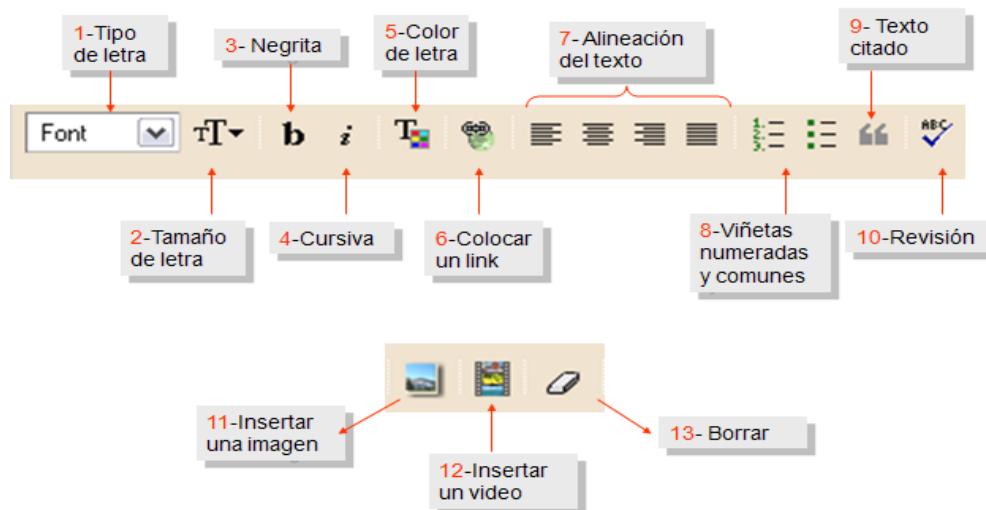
1-Tipo de letra

3- Negrita

5-Color de letra

7- Alineación del texto

9- Texto citado

Font

b

i

ABC

2-Tamaño de letra

4-Cursiva

6-Colocar un link

8-Viñetas numeradas y comunes

10-Revisión

11-Insertar una imagen

12-Insertar un video

13- Borrar